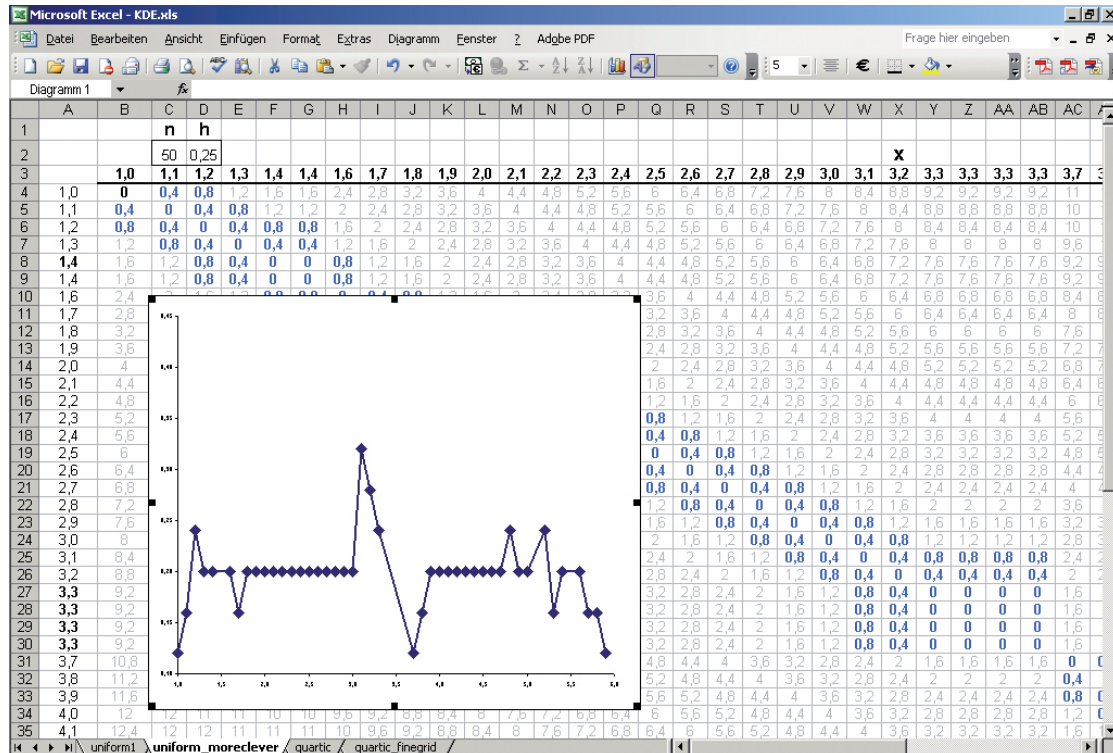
Microsoft Excel - KDE.xls

Datei Bearbeiten Ansicht Einfügen Format Extras Diagramm Fenster ? Adobe PDF

Frage hier eingeben

Diagramm 1

| | A | B | C | D | E | F | G | H | I | J | K | L | M | N | O | P | Q | R | S | T | U | V | W | X | Y | Z | AA | AB | AC |
|---|---|---|---|---|---|---|---|---|---|---|---|---|---|---|---|---|---|---|---|---|---|---|---|---|---|---|---|---|---|
| 1 | | | n | h | | | | | | | | | | | | | | | | | | | | | | | | | |
| 2 | | | 50 | 0,25 | | | | | | | | | | | | | | | | | | | | x | | | | | |
| 3 | | 1,0 | 1,1 | 1,2 | 1,3 | 1,4 | 1,4 | 1,6 | 1,7 | 1,8 | 1,9 | 2,0 | 2,1 | 2,2 | 2,3 | 2,4 | 2,5 | 2,6 | 2,7 | 2,8 | 2,9 | 3,0 | 3,1 | 3,2 | 3,3 | 3,3 | 3,3 | 3,3 | 3,7 |
| 4 | 1,0 | 0 | 0,4 | 0,8 | 1,2 | 1,6 | 1,6 | 2,4 | 2,8 | 3,2 | 3,6 | 4 | 4,4 | 4,8 | 5,2 | 5,6 | 6 | 6,4 | 6,8 | 7,2 | 7,6 | 8 | 8,4 | 8,8 | 9,2 | 9,2 | 9,2 | 9,2 | 11 |
| 5 | 1,1 | 0,4 | 0 | 0,4 | 0,8 | 1,2 | 1,2 | 2 | 2,4 | 2,8 | 3,2 | 3,6 | 4 | 4,4 | 4,8 | 5,2 | 5,6 | 6 | 6,4 | 6,8 | 7,2 | 7,6 | 8 | 8,4 | 8,8 | 8,8 | 8,8 | 8,8 | 10 |
| 6 | 1,2 | 0,8 | 0,4 | 0 | 0,4 | 0,8 | 0,8 | 1,6 | 2 | 2,4 | 2,8 | 3,2 | 3,6 | 4 | 4,4 | 4,8 | 5,2 | 5,6 | 6 | 6,4 | 6,8 | 7,2 | 7,6 | 8 | 8,4 | 8,4 | 8,4 | 8,4 | 10 |
| 7 | 1,3 | 1,2 | 0,8 | 0,4 | 0 | 0,4 | 0,4 | 1,2 | 1,6 | 2 | 2,4 | 2,8 | 3,2 | 3,6 | 4 | 4,4 | 4,8 | 5,2 | 5,6 | 6 | 6,4 | 6,8 | 7,2 | 7,6 | 8 | 8 | 8 | 8 | 9,6 |
| 8 | 1,4 | 1,6 | 1,2 | 0,8 | 0,4 | 0 | 0 | 0,8 | 1,2 | 1,6 | 2 | 2,4 | 2,8 | 3,2 | 3,6 | 4 | 4,4 | 4,8 | 5,2 | 5,6 | 6 | 6,4 | 6,8 | 7,2 | 7,6 | 7,6 | 7,6 | 7,6 | 9,2 |
| 9 | 1,4 | 1,6 | 1,2 | 0,8 | 0,4 | 0 | 0 | 0,8 | 1,2 | 1,6 | 2 | 2,4 | 2,8 | 3,2 | 3,6 | 4 | 4,4 | 4,8 | 5,2 | 5,6 | 6 | 6,4 | 6,8 | 7,2 | 7,6 | 7,6 | 7,6 | 7,6 | 9,2 |
| 10 | 1,6 | 2,4 | | | | | | | | | | | | | | | 3,6 | 4 | 4,4 | 4,8 | 5,2 | 5,6 | 6 | 6,4 | 6,8 | 6,8 | 6,8 | 6,8 | 8,4 |
| 11 | 1,7 | 2,8 | | | | | | | | | | | | | | | 3,2 | 3,6 | 4 | 4,4 | 4,8 | 5,2 | 5,6 | 6 | 6,4 | 6,4 | 6,4 | 6,4 | 8 |
| 12 | 1,8 | 3,2 | | | | | | | | | | | | | | | 2,8 | 3,2 | 3,6 | 4 | 4,4 | 4,8 | 5,2 | 5,6 | 6 | 6 | 6 | 6 | 7,6 |
| 13 | 1,9 | 3,6 | | | | | | | | | | | | | | | 2,4 | 2,8 | 3,2 | 3,6 | 4 | 4,4 | 4,8 | 5,2 | 5,6 | 5,6 | 5,6 | 5,6 | 7,2 |
| 14 | 2,0 | 4 | | | | | | | | | | | | | | | 2 | 2,4 | 2,8 | 3,2 | 3,6 | 4 | 4,4 | 4,8 | 5,2 | 5,2 | 5,2 | 5,2 | 6,8 |
| 15 | 2,1 | 4,4 | | | | | | | | | | | | | | | 1,6 | 2 | 2,4 | 2,8 | 3,2 | 3,6 | 4 | 4,4 | 4,8 | 4,8 | 4,8 | 4,8 | 6,4 |
| 16 | 2,2 | 4,8 | | | | | | | | | | | | | | | 1,2 | 1,6 | 2 | 2,4 | 2,8 | 3,2 | 3,6 | 4 | 4,4 | 4,4 | 4,4 | 4,4 | 6 |
| 17 | 2,3 | 5,2 | | | | | | | | | | | | | | | 0,8 | 1,2 | 1,6 | 2 | 2,4 | 2,8 | 3,2 | 3,6 | 4 | 4 | 4 | 4 | 5,6 |
| 18 | 2,4 | 5,6 | | | | | | | | | | | | | | | 0,4 | 0,8 | 1,2 | 1,6 | 2 | 2,4 | 2,8 | 3,2 | 3,6 | 3,6 | 3,6 | 3,6 | 5,2 |
| 19 | 2,5 | 6 | | | | | | | | | | | | | | | 0 | 0,4 | 0,8 | 1,2 | 1,6 | 2 | 2,4 | 2,8 | 3,2 | 3,2 | 3,2 | 3,2 | 4,8 |
| 20 | 2,6 | 6,4 | | | | | | | | | | | | | | | 0,4 | 0 | 0,4 | 0,8 | 1,2 | 1,6 | 2 | 2,4 | 2,8 | 2,8 | 2,8 | 2,8 | 4,4 |
| 21 | 2,7 | 6,8 | | | | | | | | | | | | | | | 0,8 | 0,4 | 0 | 0,4 | 0,8 | 1,2 | 1,6 | 2 | 2,4 | 2,4 | 2,4 | 2,4 | 4 |
| 22 | 2,8 | 7,2 | | | | | | | | | | | | | | | 1,2 | 0,8 | 0,4 | 0 | 0,4 | 0,8 | 1,2 | 1,6 | 2 | 2 | 2 | 2 | 3,6 |
| 23 | 2,9 | 7,6 | | | | | | | | | | | | | | | 1,6 | 1,2 | 0,8 | 0,4 | 0 | 0,4 | 0,8 | 1,2 | 1,6 | 1,6 | 1,6 | 1,6 | 3,2 |
| 24 | 3,0 | 8 | | | | | | | | | | | | | | | 2 | 1,6 | 1,2 | 0,8 | 0,4 | 0 | 0,4 | 0,8 | 1,2 | 1,2 | 1,2 | 1,2 | 2,8 |
| 25 | 3,1 | 8,4 | | | | | | | | | | | | | | | 2,4 | 2 | 1,6 | 1,2 | 0,8 | 0,4 | 0 | 0,4 | 0,8 | 0,8 | 0,8 | 0,8 | 2,4 |
| 26 | 3,2 | 8,8 | | | | | | | | | | | | | | | 2,8 | 2,4 | 2 | 1,6 | 1,2 | 0,8 | 0,4 | 0 | 0,4 | 0,4 | 0,4 | 0,4 | 2 |
| 27 | 3,3 | 9,2 | | | | | | | | | | | | | | | 3,2 | 2,8 | 2,4 | 2 | 1,6 | 1,2 | 0,8 | 0,4 | 0 | 0 | 0 | 0 | 1,6 |
| 28 | 3,3 | 9,2 | | | | | | | | | | | | | | | 3,2 | 2,8 | 2,4 | 2 | 1,6 | 1,2 | 0,8 | 0,4 | 0 | 0 | 0 | 0 | 1,6 |
| 29 | 3,3 | 9,2 | | | | | | | | | | | | | | | 3,2 | 2,8 | 2,4 | 2 | 1,6 | 1,2 | 0,8 | 0,4 | 0 | 0 | 0 | 0 | 1,6 |
| 30 | 3,3 | 9,2 | | | | | | | | | | | | | | | 3,2 | 2,8 | 2,4 | 2 | 1,6 | 1,2 | 0,8 | 0,4 | 0 | 0 | 0 | 0 | 1,6 |
| 31 | 3,7 | 10,8 | | | | | | | | | | | | | | | 4,8 | 4,4 | 4 | 3,6 | 3,2 | 2,8 | 2,4 | 2 | 1,6 | 1,6 | 1,6 | 1,6 | 0 |
| 32 | 3,8 | 11,2 | | | | | | | | | | | | | | | 5,2 | 4,8 | 4,4 | 4 | 3,6 | 3,2 | 2,8 | 2,4 | 2 | 2 | 2 | 2 | 0,4 |
| 33 | 3,9 | 11,6 | | | | | | | | | | | | | | | 5,6 | 5,2 | 4,8 | 4,4 | 4 | 3,6 | 3,2 | 2,8 | 2,4 | 2,4 | 2,4 | 2,4 | 0,8 |
| 34 | 4,0 | 12 | 12 | 12 | 11 | 11 | 10 | 9,6 | 9,2 | 8,8 | 8,4 | 8 | 7,6 | 7,2 | 6,8 | 6,4 | 6 | 5,6 | 5,2 | 4,8 | 4,4 | 4 | 3,6 | 3,2 | 2,8 | 2,8 | 2,8 | 2,8 | 1,2 |
| 35 | 4,1 | 12,4 | 12 | 12 | 11 | 11 | 11 | 10 | 9,6 | 9,2 | 8,8 | 8,4 | 8 | 7,6 | 7,2 | 6,8 | 6,4 | 6 | 5,6 | 5,2 | 4,8 | 4,4 | 4 | 3,6 | 3,2 | 3,2 | 3,2 | 3,2 | 1,6 |

0,45
0,4
0,35
0,3
0,25
0,2
0,15
0,1
1,0 1,5 2,0 2,5 3,0 3,5 4,0 4,5 5,0 5,5 6,0

uniform1 | uniform_moreclever | quartic | quartic_finegrid